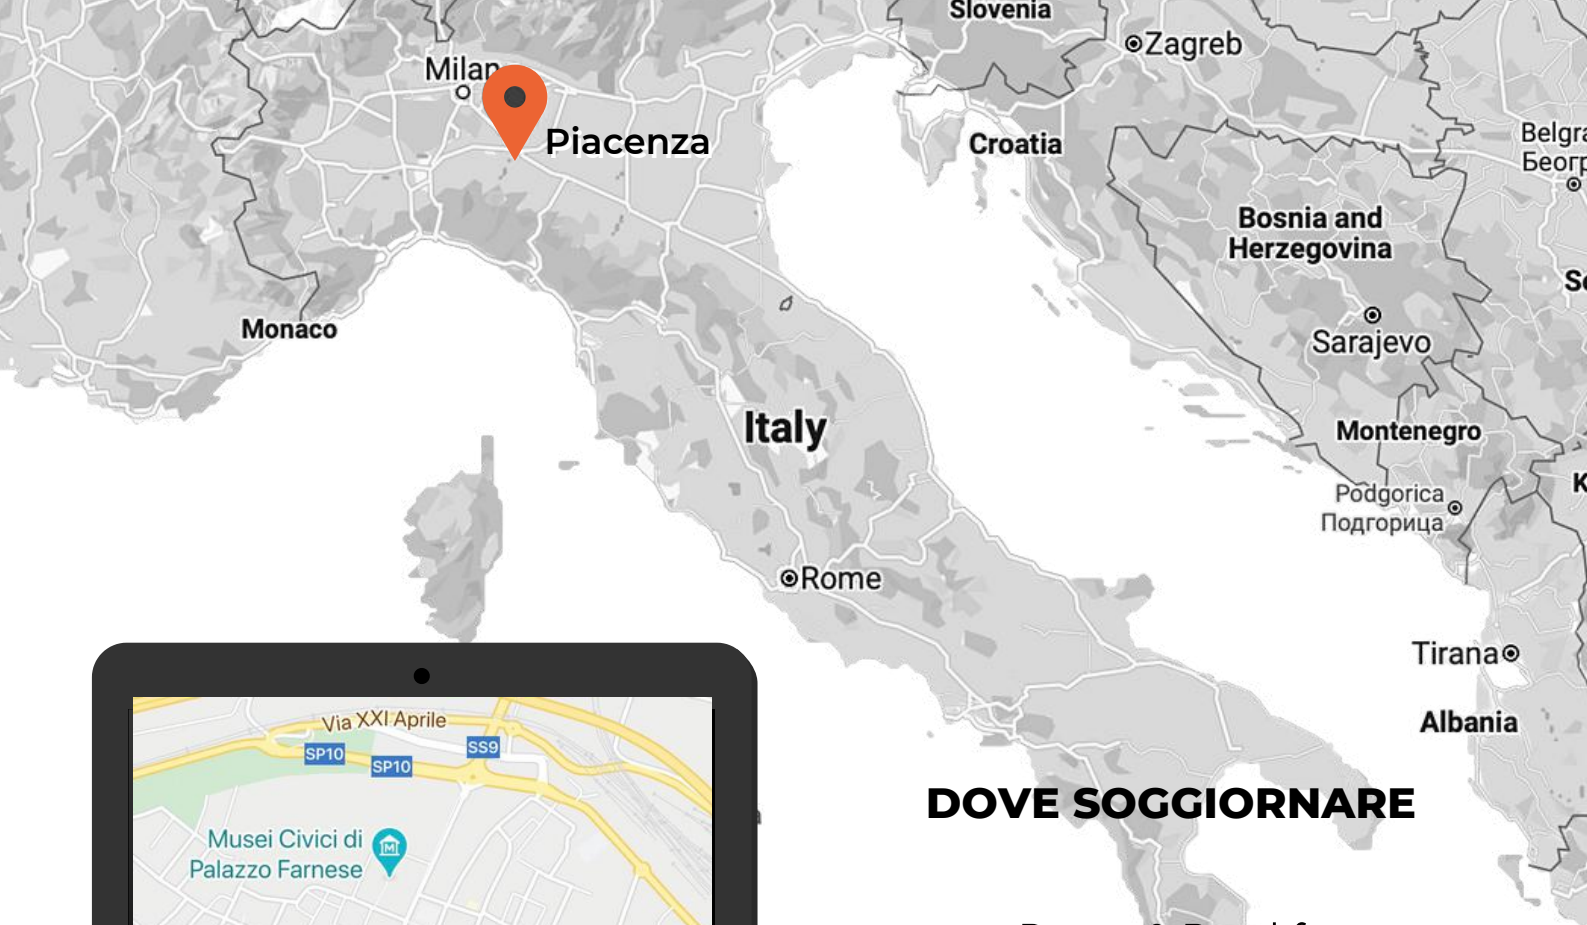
Slovenia
Zagreb
Milan
Piacenza
Croatia
Belgra
Беогр
Bosnia and Herzegovina
Se
Monaco
Sarajevo
Italy
Montenegro
Podgorica
Подгорица
K
Rome
Tirana
Albania
Via XXI Aprile
SP10
SS9
SP10
Musei Civici di Palazzo Farnese
DOVE SOGGIORNARE
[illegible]